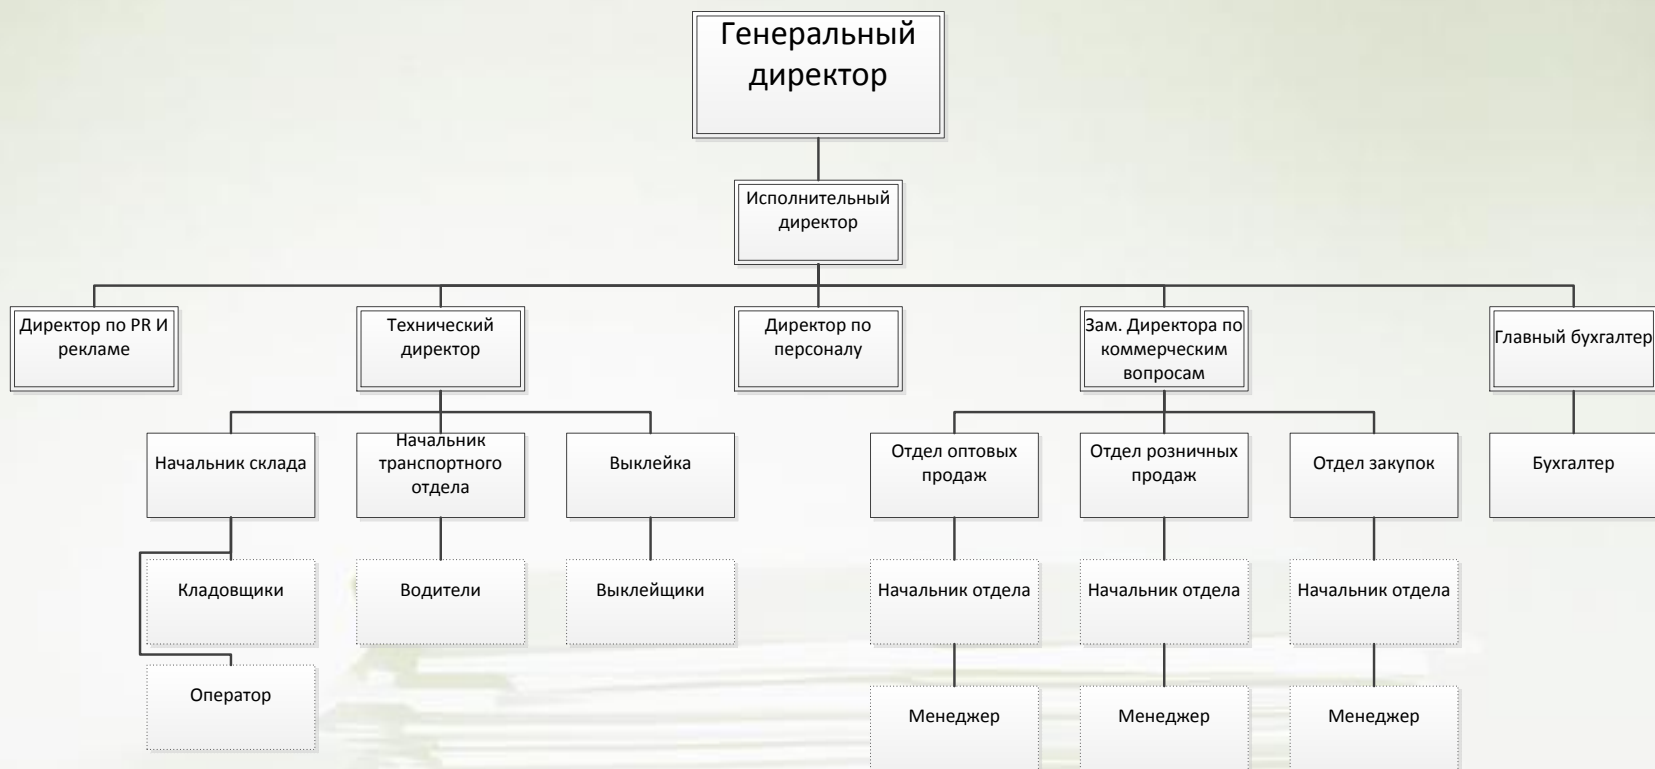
Генеральный директор

Исполнительный директор

Директор по PR И рекламе

Технический директор

Директор по персоналу

Зам. Директора по коммерческим вопросам

Главный бухгалтер

Начальник склада

Начальник транспортного отдела

Выклейка

Отдел оптовых продаж

Отдел розничных продаж

Отдел закупок

Бухгалтер

Кладовщики

Водители

Выклейщики

Начальник отдела

Начальник отдела

Начальник отдела

Оператор

Менеджер

Менеджер

Менеджер